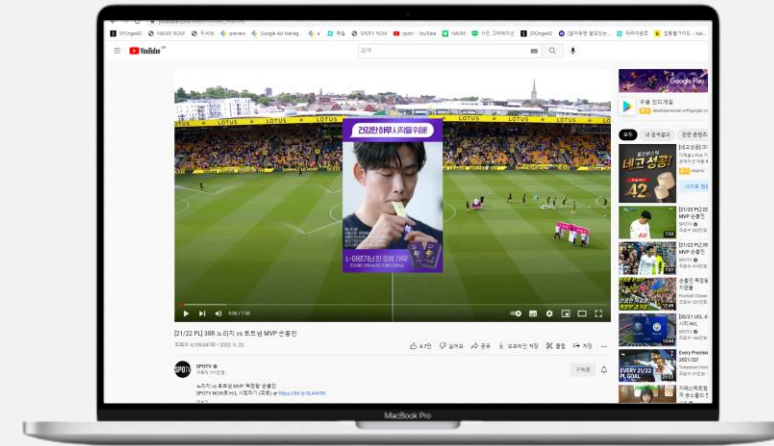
SPOnga42 NAVER NOW 주식회 preview Google Ad Manag... 뮤직 SPOTV NOW spotv - YouTube NAVER 사진 그라데이션 SPOnga42 Naver 모두의 스토어

YouTube KR

검색

LOTUS LOTUS LOTUS LOTUS

건강한 하루 시작을 위해!

L-아르기닌 고함량

0:06 / 7:00

[21/22 PL] 38R 노리치 vs 토트넘 MVP 손흥민

조회수 4,109,247회 • 2022. 5. 23.

4.7천 싫어요 공유 오프라인 저장 클립 저장

SPOTV
구독자 181만명

노리치 vs 토트넘 MVP '득점왕' 손흥민
SPOTV NOW에서 시청하기 (유료) ▶ https://bit.ly/3LAm9Yc

구독중

Google Play

무료 인기게임

모두 내 검색결과 관련 콘텐츠

네코 성공!

42

[21/22 PL] 38R MVP 손흥민
SPOTV

[21/22 PL] 38R MVP 손흥민

Every Premier 2021/22

EVERY 21/22 PL GOAL

MacBook Pro